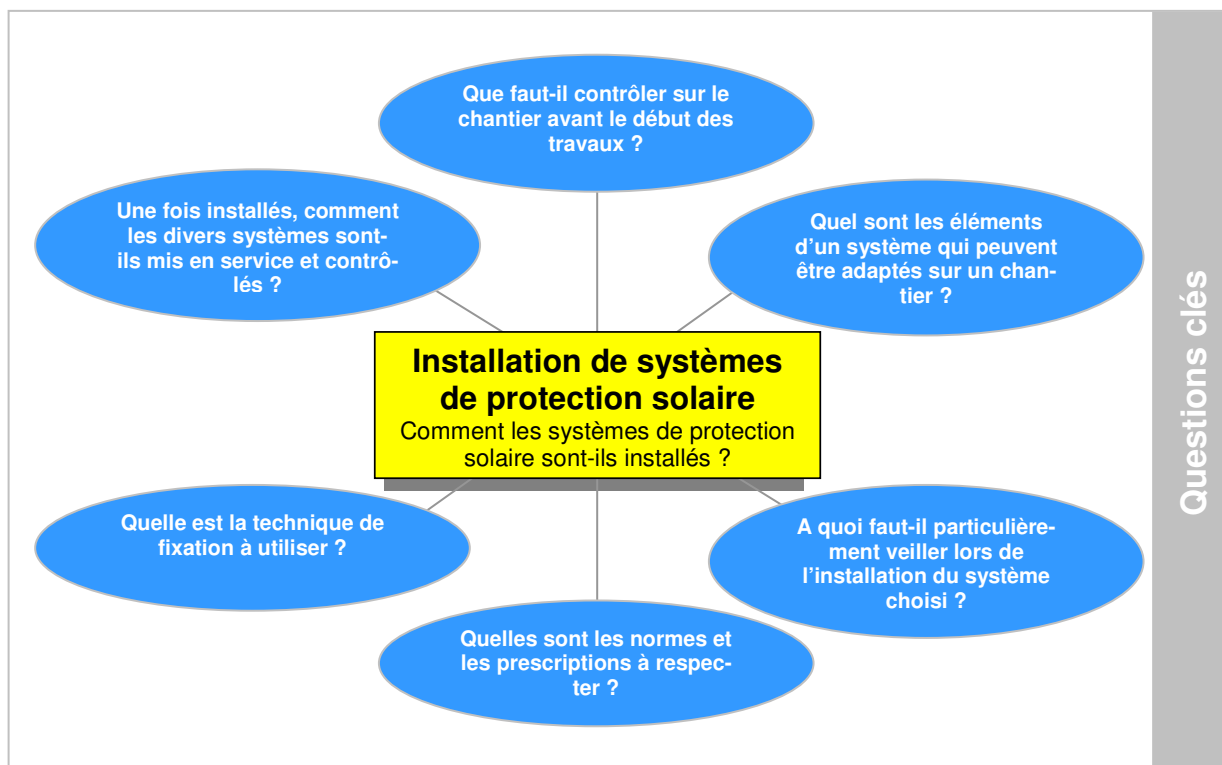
Que faut-il contrôler sur le chantier avant le début des travaux ?

Une fois installés, comment les divers systèmes sont-ils mis en service et contrôlés ?

Quel sont les éléments d'un système qui peuvent être adaptés sur un chantier ?

Installation de systèmes de protection solaire
Comment les systèmes de protection solaire sont-ils installés ?

Quelle est la technique de fixation à utiliser ?

A quoi faut-il particulièrement veiller lors de l'installation du système choisi ?

Quelles sont les normes et les prescriptions à respecter ?

Questions clés